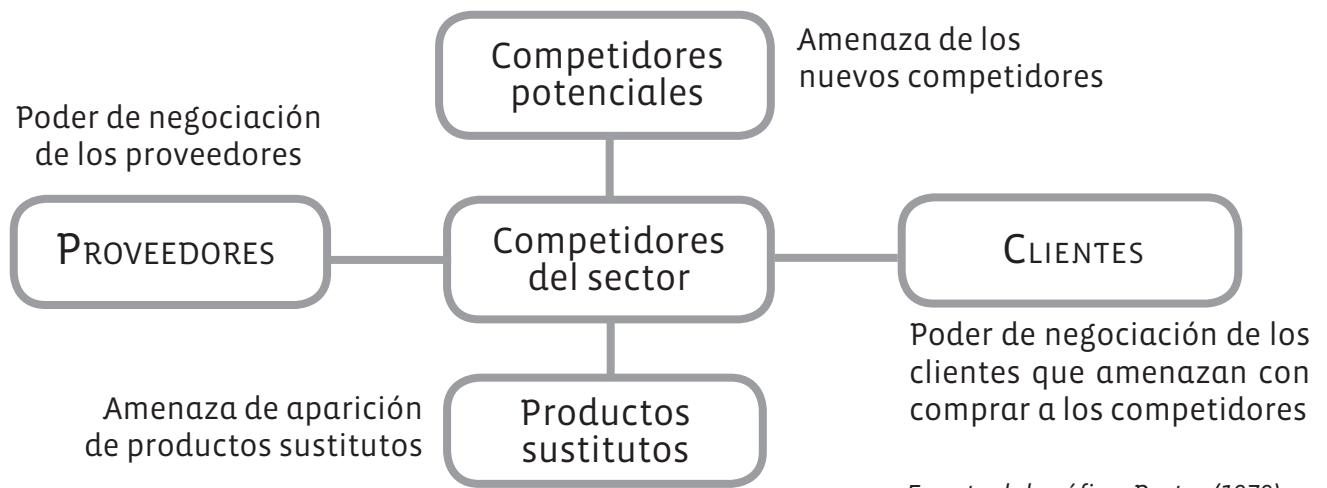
Competidores potenciales

Amenaza de los nuevos competidores

Poder de negociación de los proveedores

Proveedores

Competidores del sector

Clientes

Poder de negociación de los clientes que amenazan con comprar a los competidores

Amenaza de aparición de productos sustitutos

Productos sustitutos

Fuente del gráfico: Porter (1979)